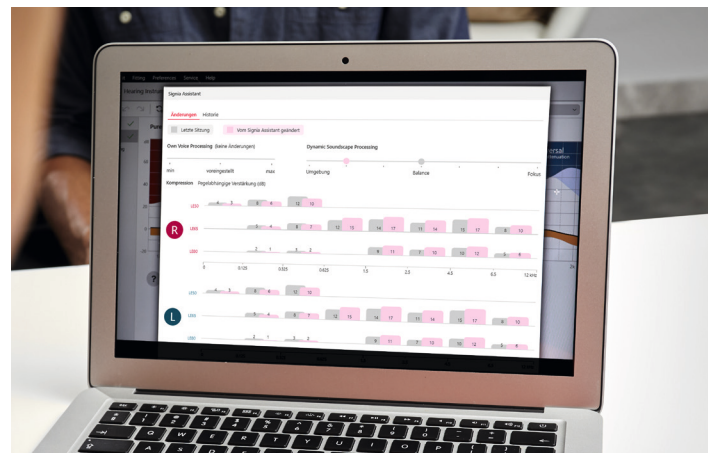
Fitting Preferences Service Help

Hearing Instru

Signia Assistant

Änderungen Historie

Letzte Sitzung

Vom Signia Assistant geändert

Own Voice Processing (keine Änderungen)

min

voreingestellt

max

Dynamic Soundscape Processing

Umgebung

Balance

Fokus

Kompression Pegelabhängige Verstärkung (dB)

R

L

0 0.125 0.025 0.025 1.5 2.5 4.0 6.0 12 kHz

ersal

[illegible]